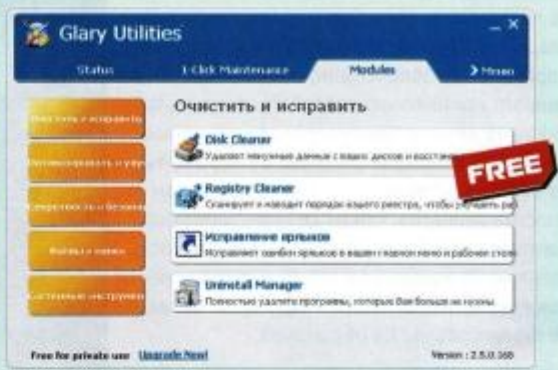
Glary Utilities

Status | 1-Click Maintenance | Modules | > Меню

Очистить и исправить
Оптимизировать и улу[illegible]
Секретность и безопа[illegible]
Файлы и папки
Системные инструмен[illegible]

Очистить и исправить

Disk Cleaner
Удаляет ненужные данные с ваших дисков и восстан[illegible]

FREE

Registry Cleaner
Сканирует и наводит порядок вашего реестра, чтобы ус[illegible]ть ра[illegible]

Исправление ярлыков
Исправляет ошибки ярлыков в вашем главном меню и рабочем стол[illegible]

Uninstall Manager
Полностью удалите программы, которые Вам больше не нужны.

Free for private use   Upgrade Now!

Version : 2.5.0.168